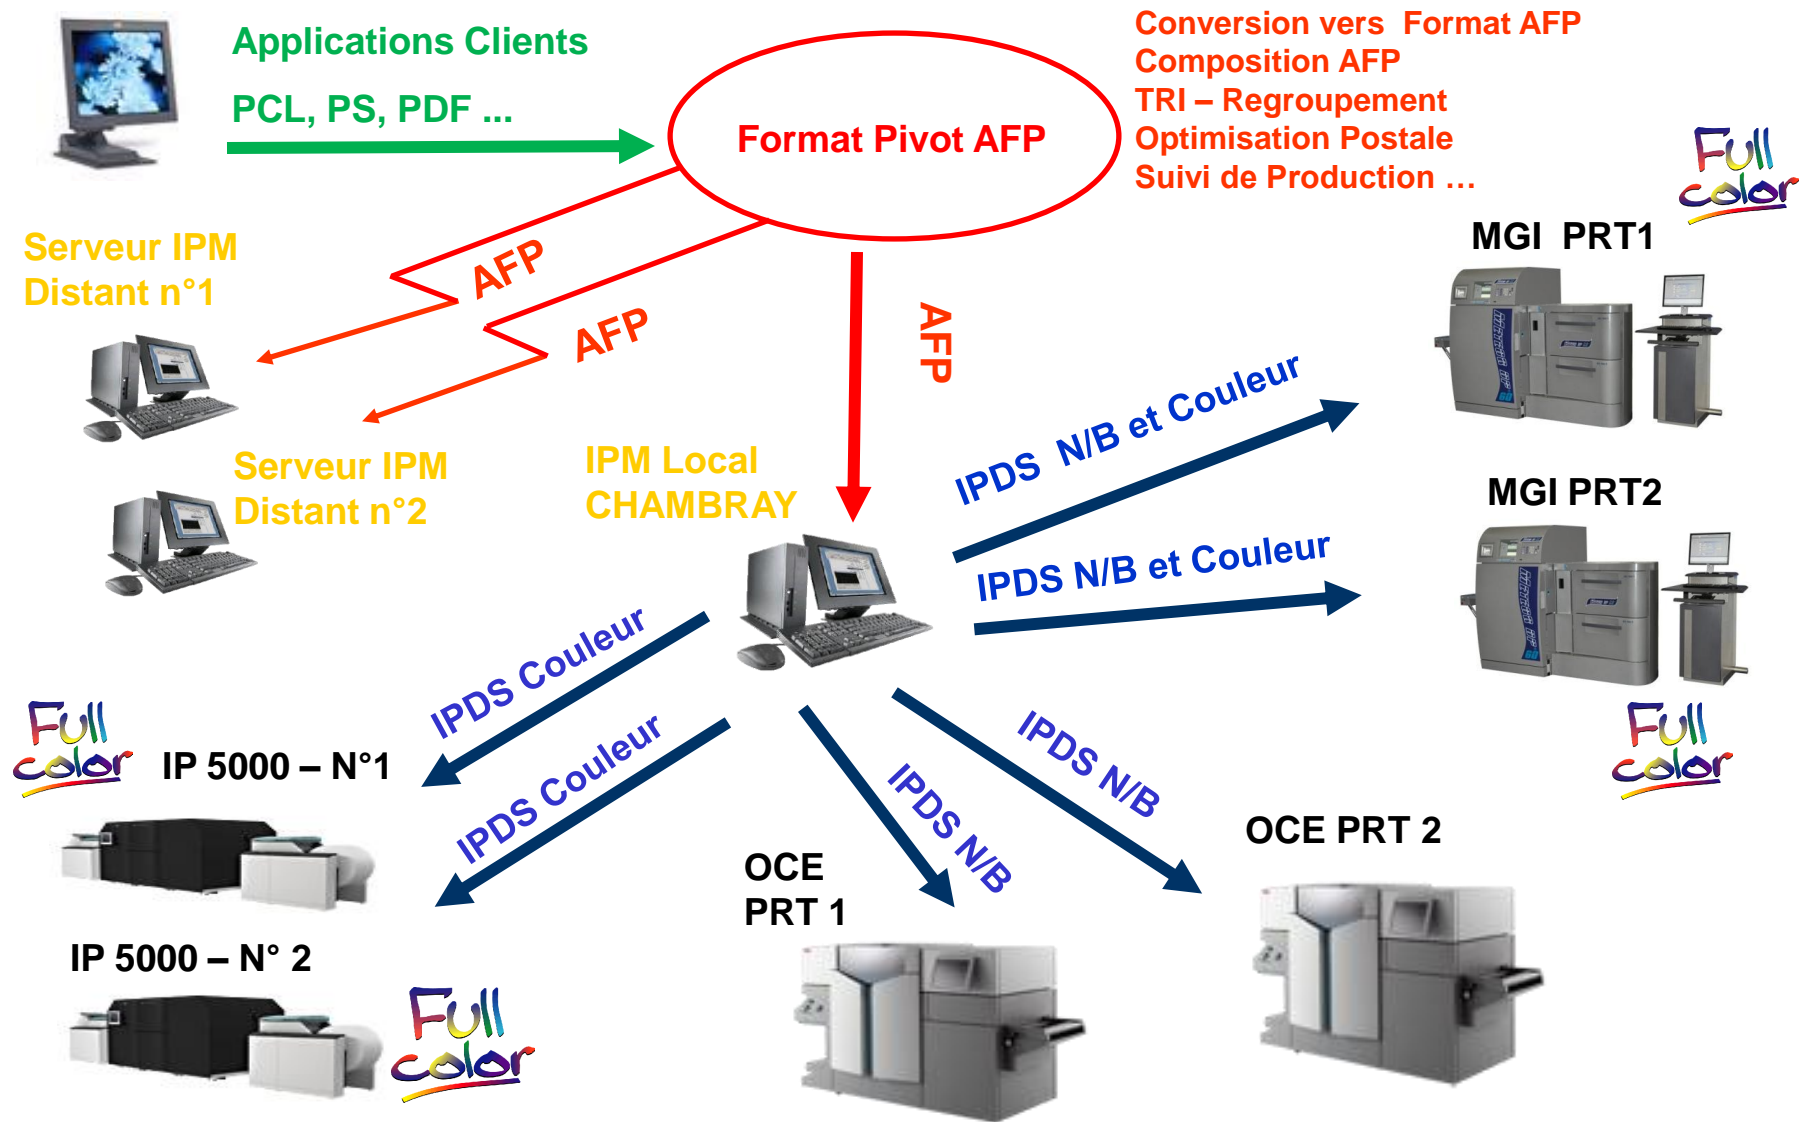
Applications Clients

PCL, PS, PDF ...

Format Pivot AFP

Conversion vers Format AFP
Composition AFP
TRI – Regroupement
Optimisation Postale
Suivi de Production …

Full color

MGI PRT1

Serveur IPM
Distant n°1

AFP

AFP

AFP

IPDS N/B et Couleur

Serveur IPM
Distant n°2

IPM Local
CHAMBRAY

MGI PRT2

IPDS N/B et Couleur

Full color

IPDS Couleur

Full color

IP 5000 – N°1

IPDS Couleur

IPDS N/B

IPDS N/B

OCE PRT 2

OCE
PRT 1

IP 5000 – N° 2

Full color